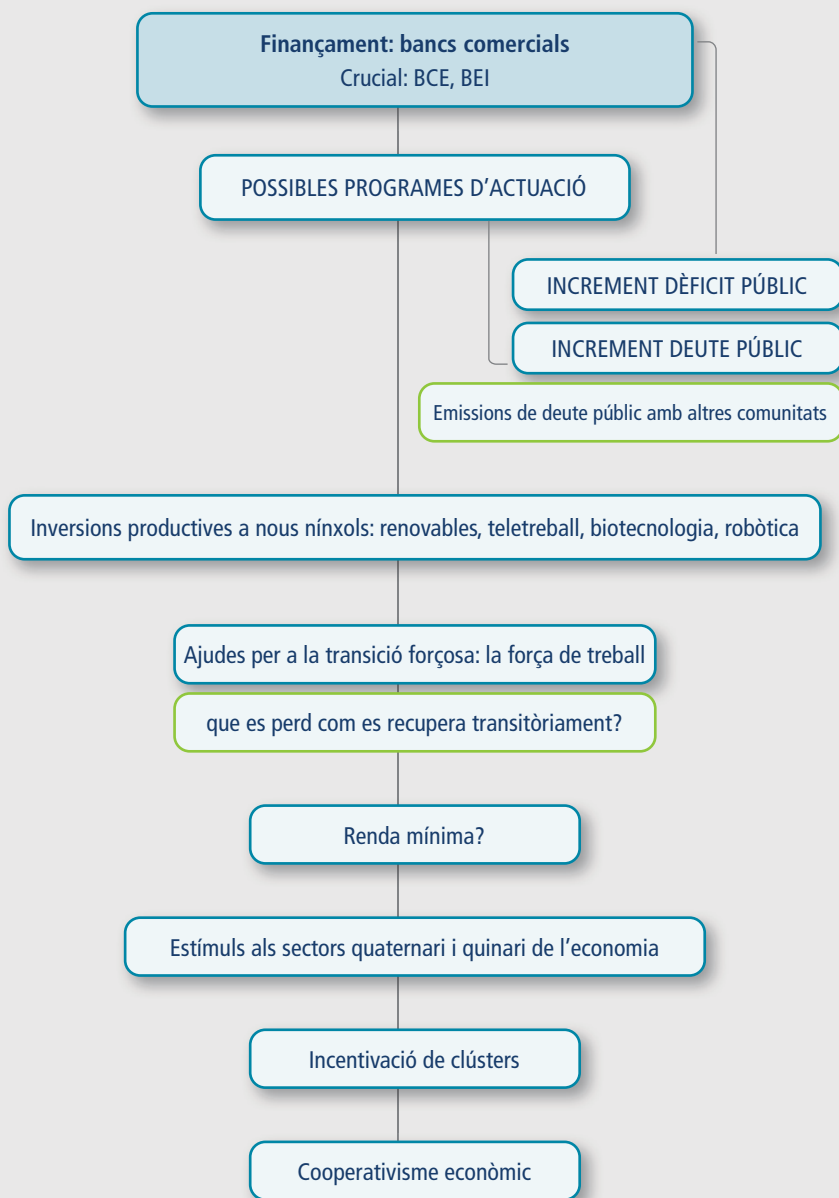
**Finançament: bancs comercials**
Crucial: BCE, BEI

POSSIBLES PROGRAMES D'ACTUACIÓ

INCREMENT DÈFICIT PÚBLIC

INCREMENT DEUTE PÚBLIC

Emissions de deute públic amb altres comunitats

Inversions productives a nous nínxols: renovables, teletreball, biotecnologia, robòtica

Ajudes per a la transició forçosa: la força de treball

que es perd com es recupera transitòriament?

Renda mínima?

Estímuls als sectors quaternari i quinari de l'economia

Incentivació de clústers

Cooperativisme econòmic